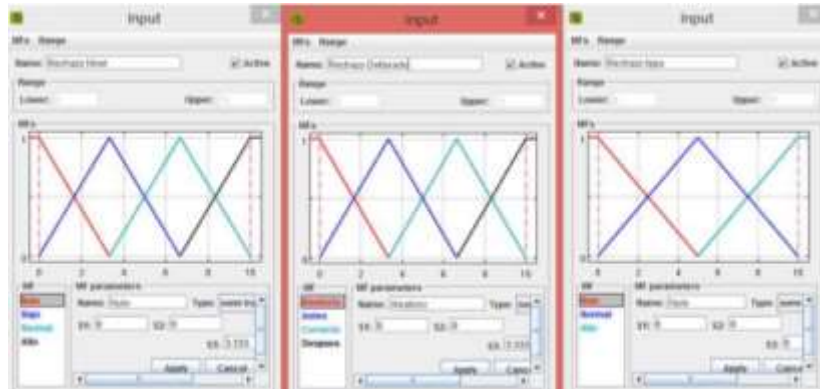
Input

MFs Range

Name: Rechazo Nivel

Active

Range

Lower:

Upper:

MFs

1

0

0 2 4 6 8 10

MF

Bajo

Normal

Alto

MF parameters

Name: Bajo

Type:

S1: 0

S2: 0

S3: 3.333

Apply

Cancel

Input

MFs Range

Name: Rechazo Defecacio

Active

Range

Lower:

Upper:

MFs

1

0

0 2 4 6 8 10

MF

Ninguno

Normal

Peligroso

MF parameters

Name:

Type:

S1: 0

S2: 0

S3: 3.333

Apply

Cancel

Input

MFs Range

Name: Rechazo Baja

Active

Range

Lower:

Upper:

MFs

1

0

0 2 4 6 8 10

MF

Bajo

Normal

Alto

MF parameters

Name: Bajo

Type:

S1: 0

S2: 0

S3: 0

Apply

Cancel